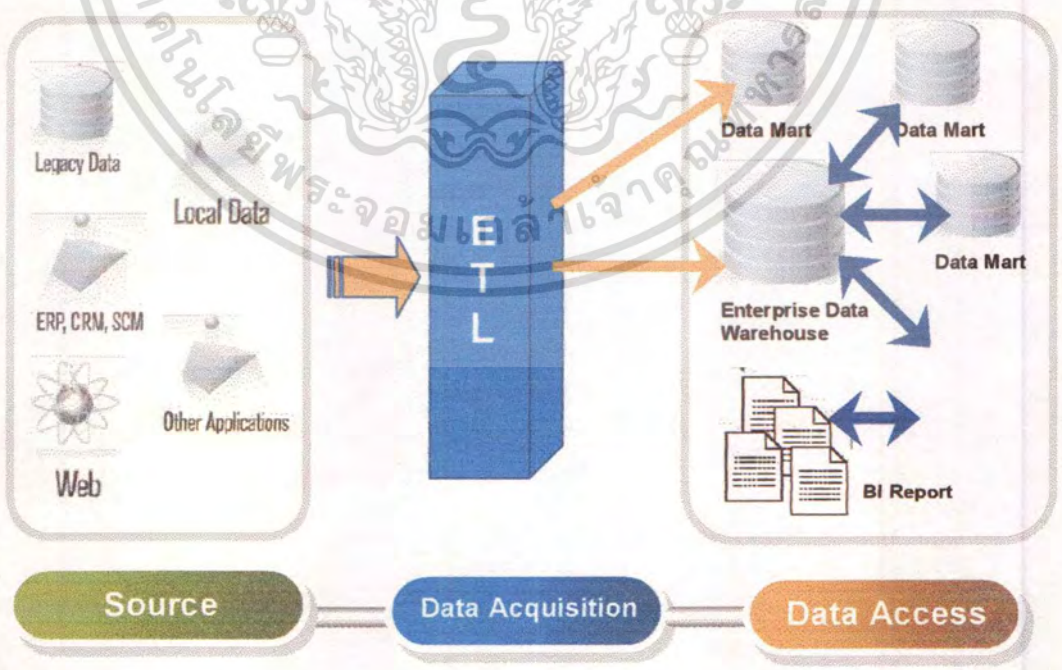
Legacy Data

Local Data

ERP, CRM, SCM

Other Applications

Web

E
T
L

Data Mart

Data Mart

Data Mart

Enterprise Data Warehouse

BI Report

Source

Data Acquisition

Data Access

เทคโนโลยีพระจอมเกล้าเจ้าคุณทหาร